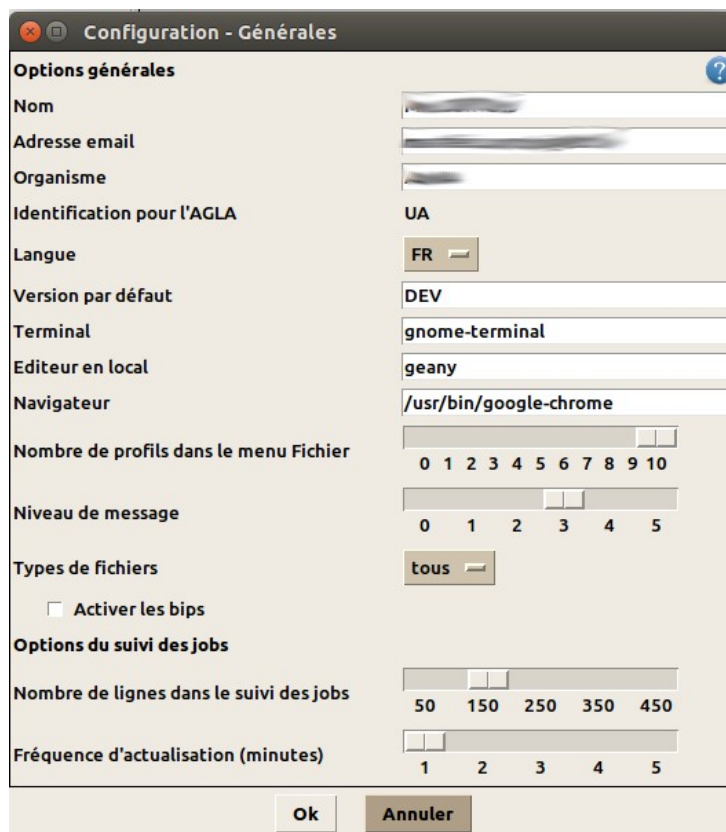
Configuration - Générales

Options générales

?

Nom
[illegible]

Adresse email
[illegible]

Organisme
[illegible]

Identification pour l'AGLA
UA

Langue
FR

Version par défaut
DEV

Terminal
gnome-terminal

Editeur en local
geany

Navigateur
/usr/bin/google-chrome

Nombre de profils dans le menu Fichier
0 1 2 3 4 5 6 7 8 9 10

Niveau de message
0 1 2 3 4 5

Types de fichiers
tous

Activer les bips

Options du suivi des jobs

Nombre de lignes dans le suivi des jobs
50 150 250 350 450

Fréquence d'actualisation (minutes)
1 2 3 4 5

Ok
Annuler